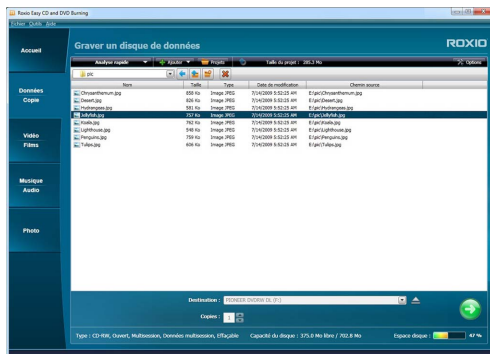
Roxio Easy CD and DVD Burning

Fichier Outils Aide

Accueil

Données
Copie

Vidéo
Films

Musique
Audio

Photo

Graver un disque de données

ROXIO

Analyse rapide
Ajouter
Projets
Taille du projet : 285.3 Mo
Options

pic

| Nom | Taille | Type | Date de modification | Chemin source |
|---|---|---|---|---|
| Chrysanthemum.jpg | 858 Ko | Image JPEG | 7/14/2009 5:52:25 AM | E:\pic\Chrysanthemum.jpg |
| Desert.jpg | 826 Ko | Image JPEG | 7/14/2009 5:52:25 AM | E:\pic\Desert.jpg |
| Hydrangeas.jpg | 581 Ko | Image JPEG | 7/14/2009 5:52:25 AM | E:\pic\Hydrangeas.jpg |
| Jellyfish.jpg | 757 Ko | Image JPEG | 7/14/2009 5:52:25 AM | E:\pic\Jellyfish.jpg |
| Koala.jpg | 762 Ko | Image JPEG | 7/14/2009 5:52:25 AM | E:\pic\Koala.jpg |
| Lighthouse.jpg | 548 Ko | Image JPEG | 7/14/2009 5:52:25 AM | E:\pic\Lighthouse.jpg |
| Penguins.jpg | 759 Ko | Image JPEG | 7/14/2009 5:52:25 AM | E:\pic\Penguins.jpg |
| Tulips.jpg | 606 Ko | Image JPEG | 7/14/2009 5:52:25 AM | E:\pic\Tulips.jpg |

Destination : PIONEER DVDRW DI (F:)

Copies : 1

Type : CD-RW, Ouvert, Multisession, Données multisession, Effaçable     Capacité du disque : 375.0 Mo libre / 702.8 Mo     Espace disque : 47 %